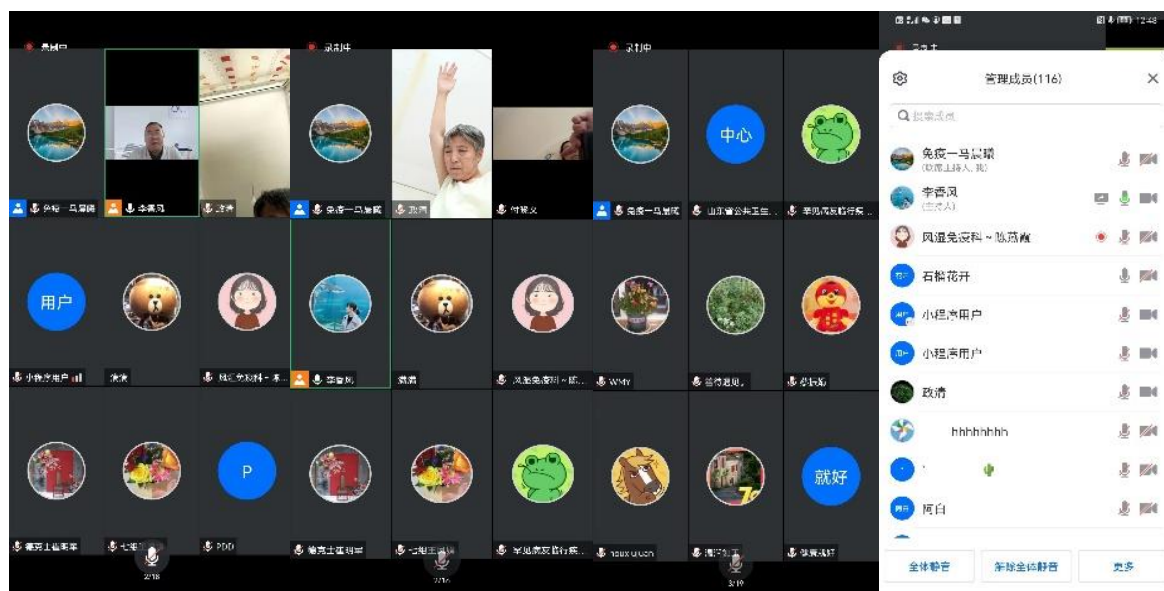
录制中

录制中

录制中

中心

用户

P

就好

7

12:48

管理成员(116)

搜索成员

免疫一马皇嘉
(联席主持人, 我)

李香凤
(主持人)

风湿免疫科～张燕燕

石榴花开

小程序用户

小程序用户

政清

hhhhhhhh

何白

全体静音

解除全体静音

更多

WMY

PDD

2/16

2/16

3/16